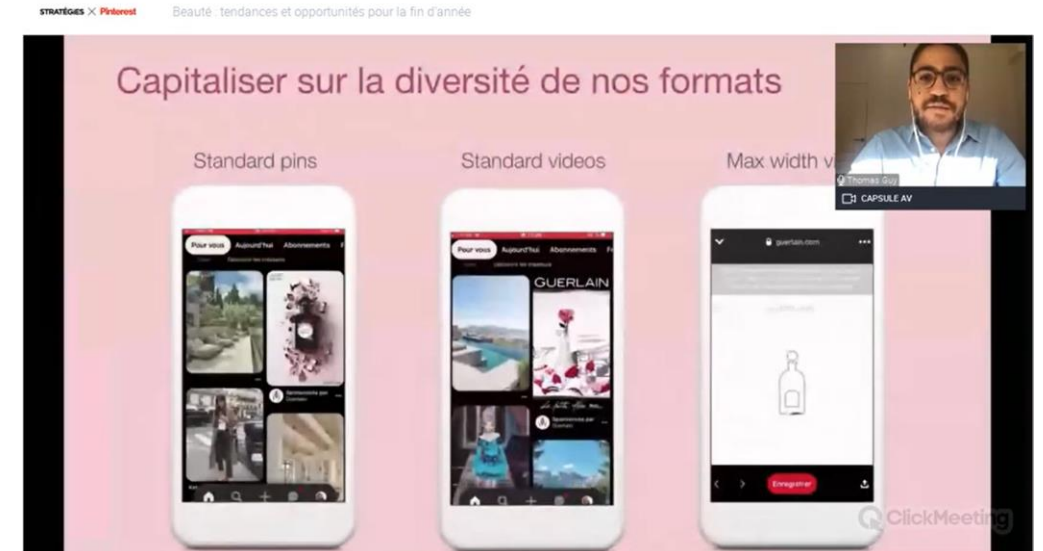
STRATÉGIES × Pinterest Beauté : tendances et opportunités pour la fin d'année

Capitaliser sur la diversité de nos formats

Standard pins

Pour vous Aujourd'hui Abonnements

Sponsorisée par

Standard videos

Pour vous Aujourd'hui Abonnements

GUERLAIN

Sponsorisée par

Max width v

guerlain.com

Enregistrer

Thomas Guy

CAPSULE AV

ClickMeeting